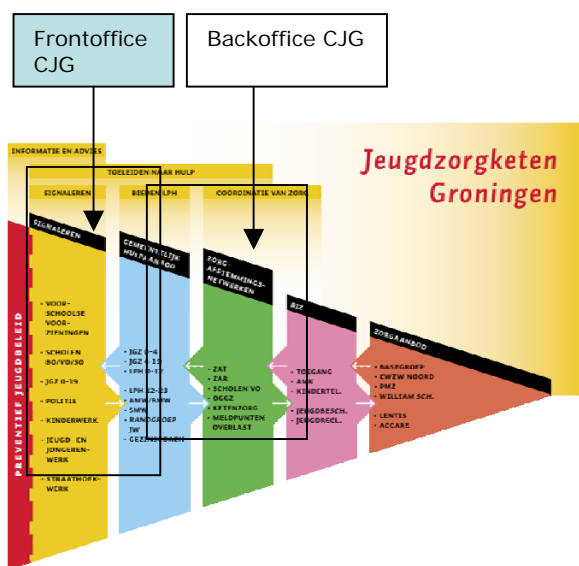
Frontoffice CJG

Backoffice CJG

Jeugdzorgketen Groningen

INFORMATIE EN ADVIES

TOELEIDEN NAAR HULP

SIGNALEREN

BIEDEN LPH

COORDINATIE VAN ZORG

SIGNALEREN

GEMEENTELIJK HULPAANBOD

ZORG AFSTEMMINGS-NETWERKEN

BJZ

ZORGAANBOD

PREVENTIEF JEUGDBELEID

- VOOR-SCHOOLSE VOOR-ZIENINGEN
- SCHOLEN BO/VO/SO
- JGZ 0-19
- POLITIE
- KINDERWERK
- JEUGD- EN JONGEREN-WERK
- STRAATHOEK-WERK

- JGZ 0-4
- JGZ 4-19
- LPH 0-12
- LPH 12-23
- AMW/MW
- SMW
- RANDGROEP JW
- GEZINSCOACH

- ZAT
- ZAR
- SCHOLEN VO
- OGGZ
- KETENZORG
- MELDPUNTEN OVERLAST

- TOEGANG
- AMK
- KINDERTEL.
- JEUGDBESCH.
- JEUGDRECL.

- BASEGROEP
- CWZW NOORD
- PMZ
- WILLIAM SCH.
- LENTES
- ACCARE